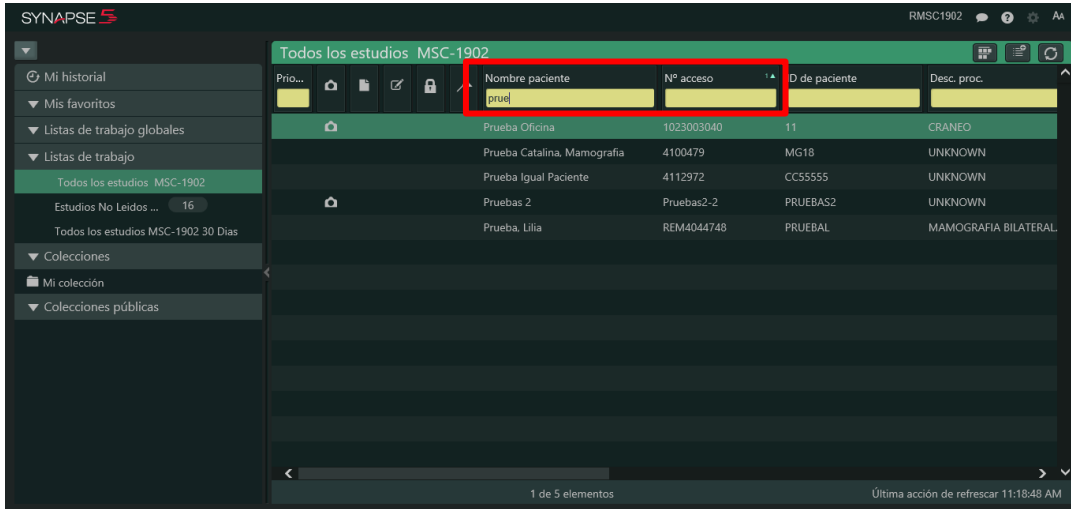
SYNAPSE 5

RMSC1902 AA

Mi historial
Mis favoritos
Listas de trabajo globales
Listas de trabajo
Todos los estudios MSC-1902
Estudios No Leidos ... 16
Todos los estudios MSC-1902 30 Dias
Colecciones
Mi colección
Colecciones públicas

Todos los estudios MSC-1902

| Prio... | | | | | Nombre paciente | Nº acceso | ID de paciente | Desc. proc. |
|---|---|---|---|---|---|---|---|---|
| | | | | | prue | | | |
| | | | | | Prueba Oficina | 1023003040 | 11 | CRANEO |
| | | | | | Prueba Catalina, Mamografia | 4100479 | MG18 | UNKNOWN |
| | | | | | Prueba Igual Paciente | 4112972 | CC55555 | UNKNOWN |
| | | | | | Pruebas 2 | Pruebas2-2 | PRUEBAS2 | UNKNOWN |
| | | | | | Prueba, Lilia | REM4044748 | PRUEBAL | MAMOGRAFIA BILATERAL |

1 de 5 elementos

Última acción de refrescar 11:18:48 AM